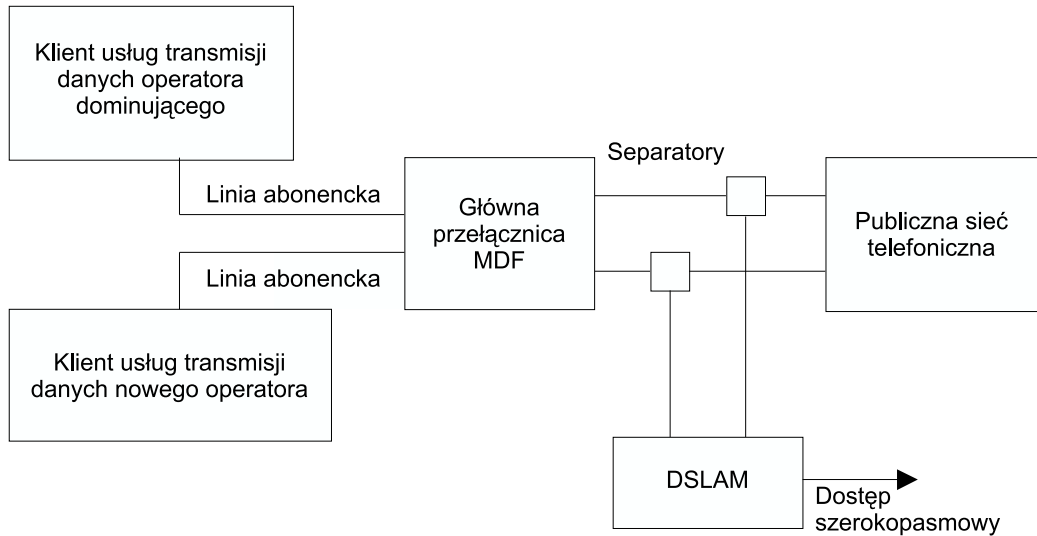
Klient usług transmisji danych operatora dominującego

Linia abonencka

Linia abonencka

Klient usług transmisji danych nowego operatora

Główna przełącznica MDF

Separatory

Publiczna sieć telefoniczna

DSLAM

Dostęp szerokopasmowy